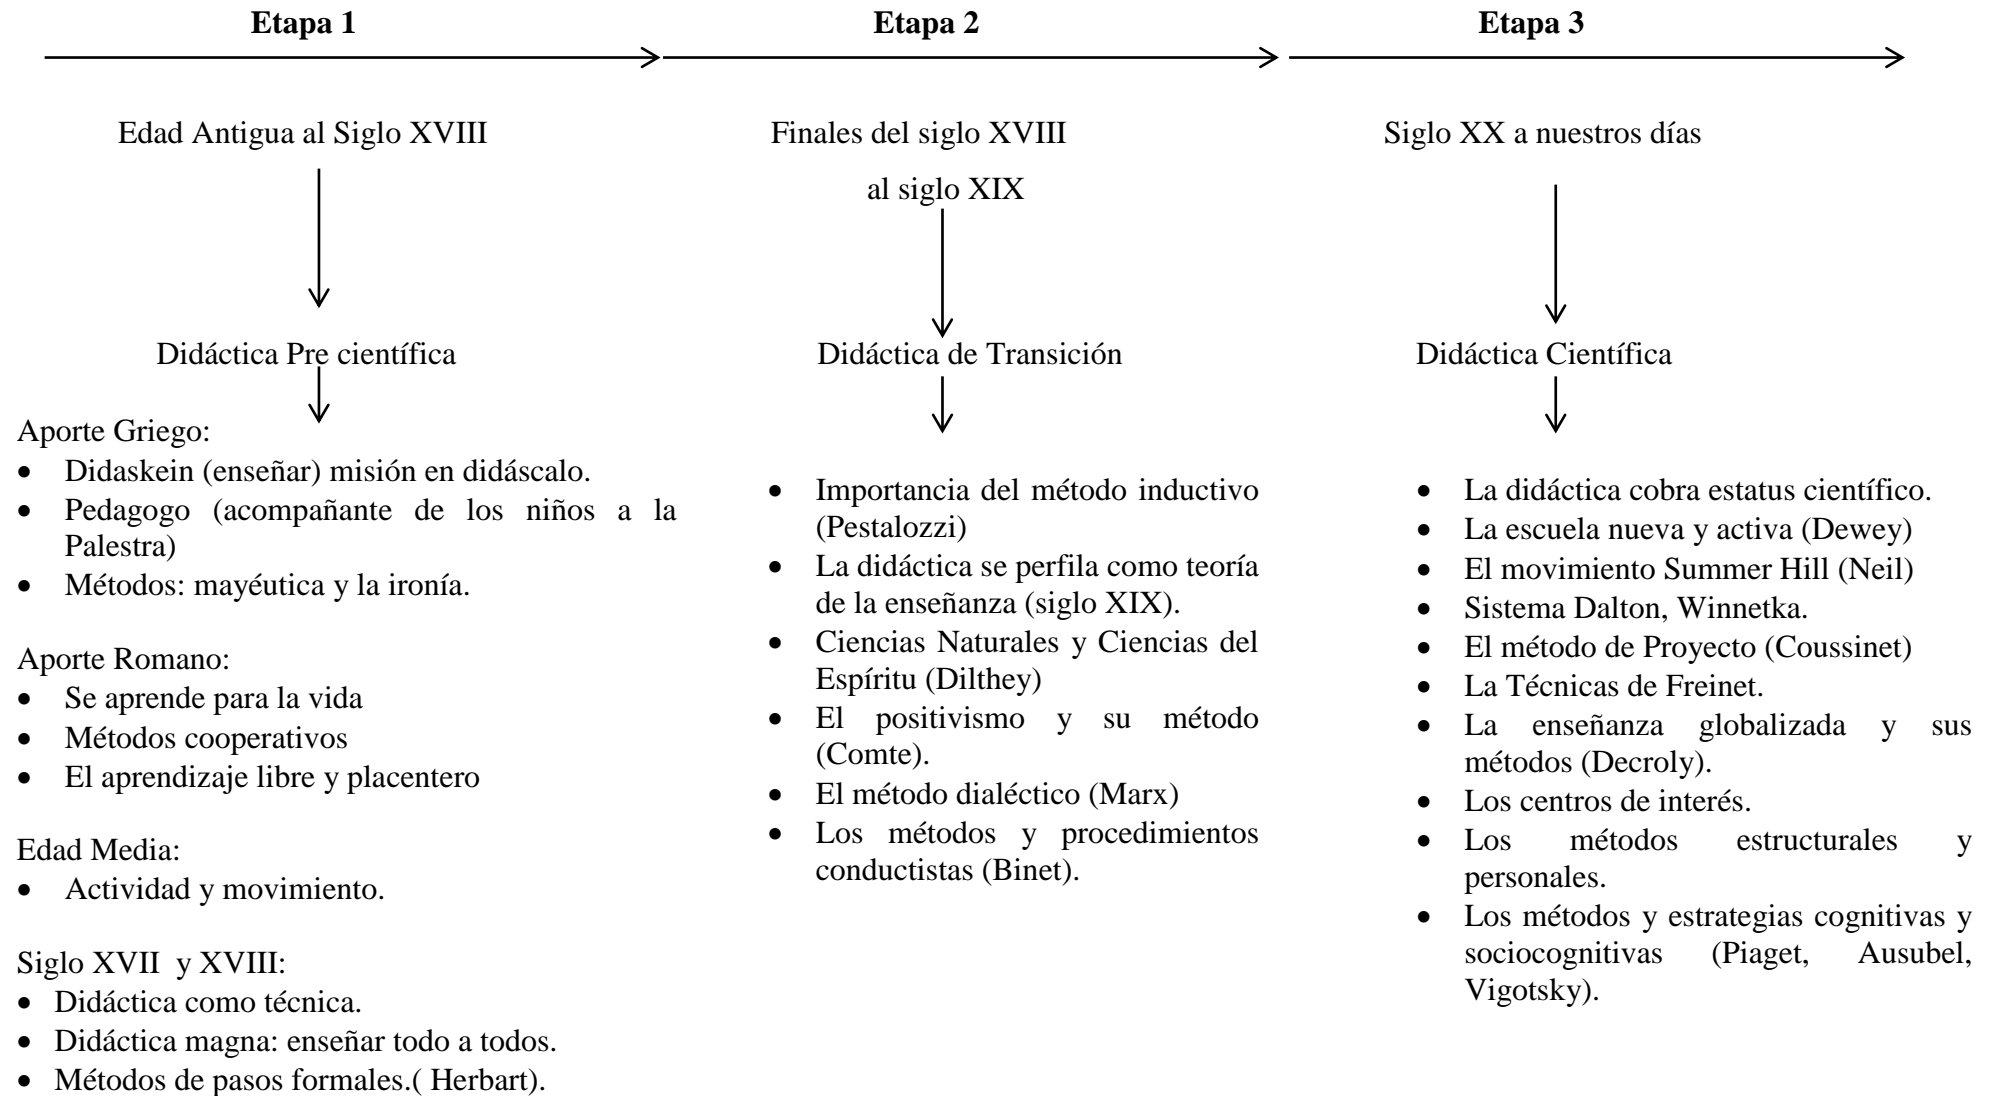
**Etapa 1**

Edad Antigua al Siglo XVIII

Didáctica Pre científica

Aporte Griego:
- Didaskein (enseñar) misión en didáscalo.
- Pedagogo (acompañante de los niños a la Palestra)
- Métodos: mayéutica y la ironía.

Aporte Romano:
- Se aprende para la vida
- Métodos cooperativos
- El aprendizaje libre y placentero

Edad Media:
- Actividad y movimiento.

Siglo XVII y XVIII:
- Didáctica como técnica.
- Didáctica magna: enseñar todo a todos.
- Métodos de pasos formales.( Herbart).

**Etapa 2**

Finales del siglo XVIII al siglo XIX

Didáctica de Transición

- Importancia del método inductivo (Pestalozzi)
- La didáctica se perfila como teoría de la enseñanza (siglo XIX).
- Ciencias Naturales y Ciencias del Espíritu (Dilthey)
- El positivismo y su método (Comte).
- El método dialéctico (Marx)
- Los métodos y procedimientos conductistas (Binet).

**Etapa 3**

Siglo XX a nuestros días

Didáctica Científica

- La didáctica cobra estatus científico.
- La escuela nueva y activa (Dewey)
- El movimiento Summer Hill (Neil)
- Sistema Dalton, Winnetka.
- El método de Proyecto (Coussinet)
- La Técnicas de Freinet.
- La enseñanza globalizada y sus métodos (Decroly).
- Los centros de interés.
- Los métodos estructurales y personales.
- Los métodos y estrategias cognitivas y sociocognitivas (Piaget, Ausubel, Vigotsky).